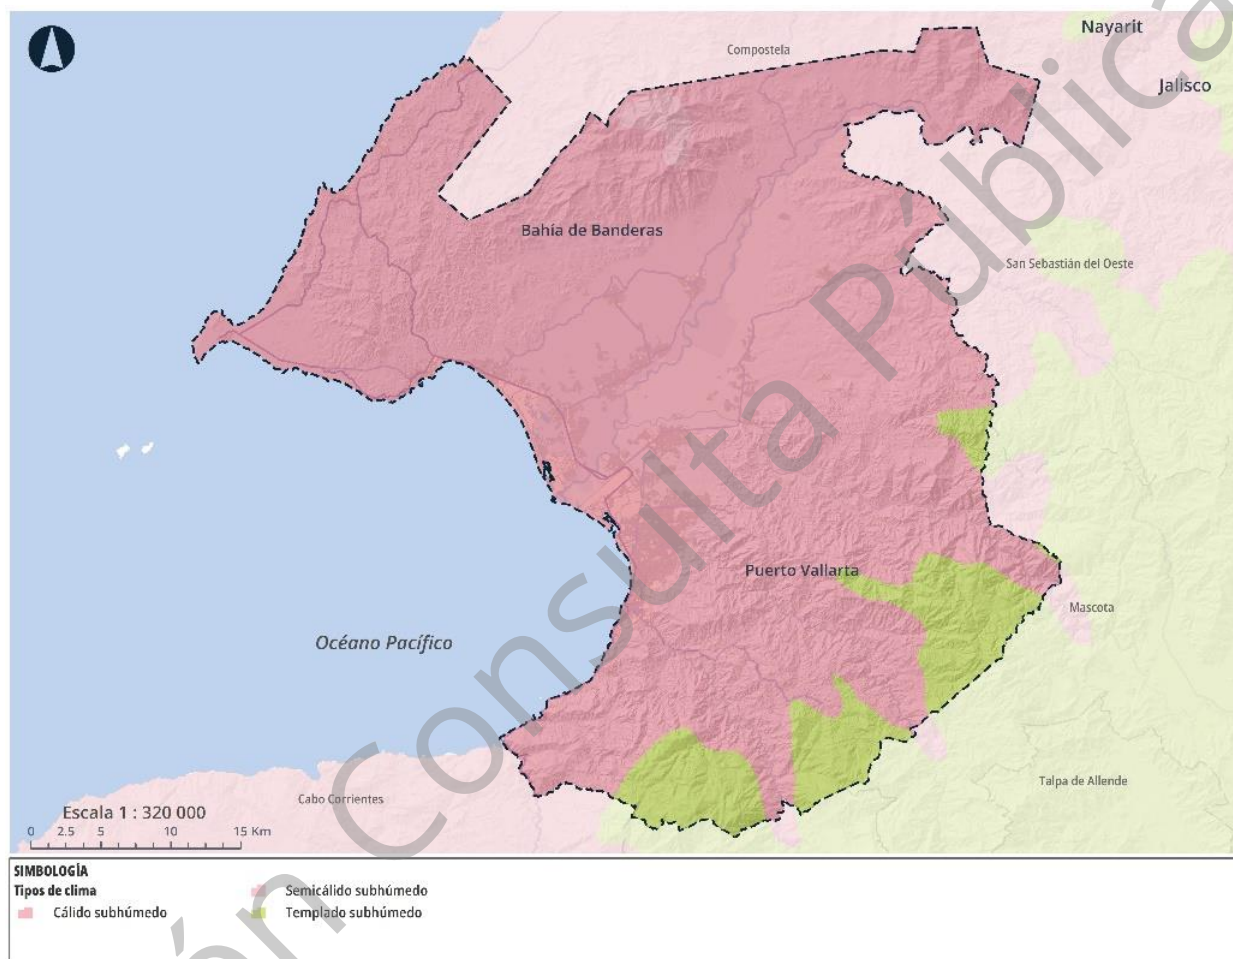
Nayarit
Compostela
Jalisco
Bahía de Banderas
San Sebastián del Oeste
Puerto Vallarta
Mascota
Océano Pacífico
Talpa de Allende
Cabo Corrientes
Escala 1 : 320 000
0 2.5 5 10 15 Km

SIMBOLOGÍA
Tipos de clima
Cálido subhúmedo
Semicálido subhúmedo
Templado subhúmedo

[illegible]ón Consulta Pública